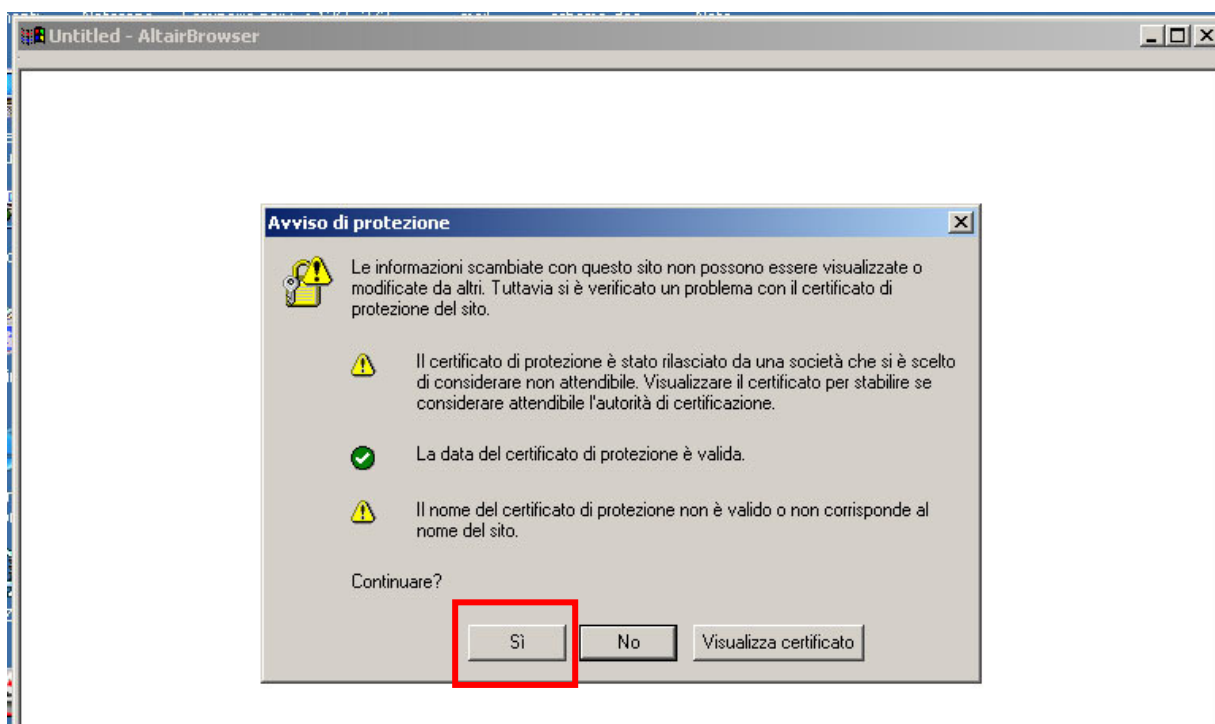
Untitled - AltairBrowser

Avviso di protezione

Le informazioni scambiate con questo sito non possono essere visualizzate o modificate da altri. Tuttavia si è verificato un problema con il certificato di protezione del sito.

Il certificato di protezione è stato rilasciato da una società che si è scelto di considerare non attendibile. Visualizzare il certificato per stabilire se considerare attendibile l'autorità di certificazione.

La data del certificato di protezione è valida.

Il nome del certificato di protezione non è valido o non corrisponde al nome del sito.

Continuare?

Sì
No
Visualizza certificato